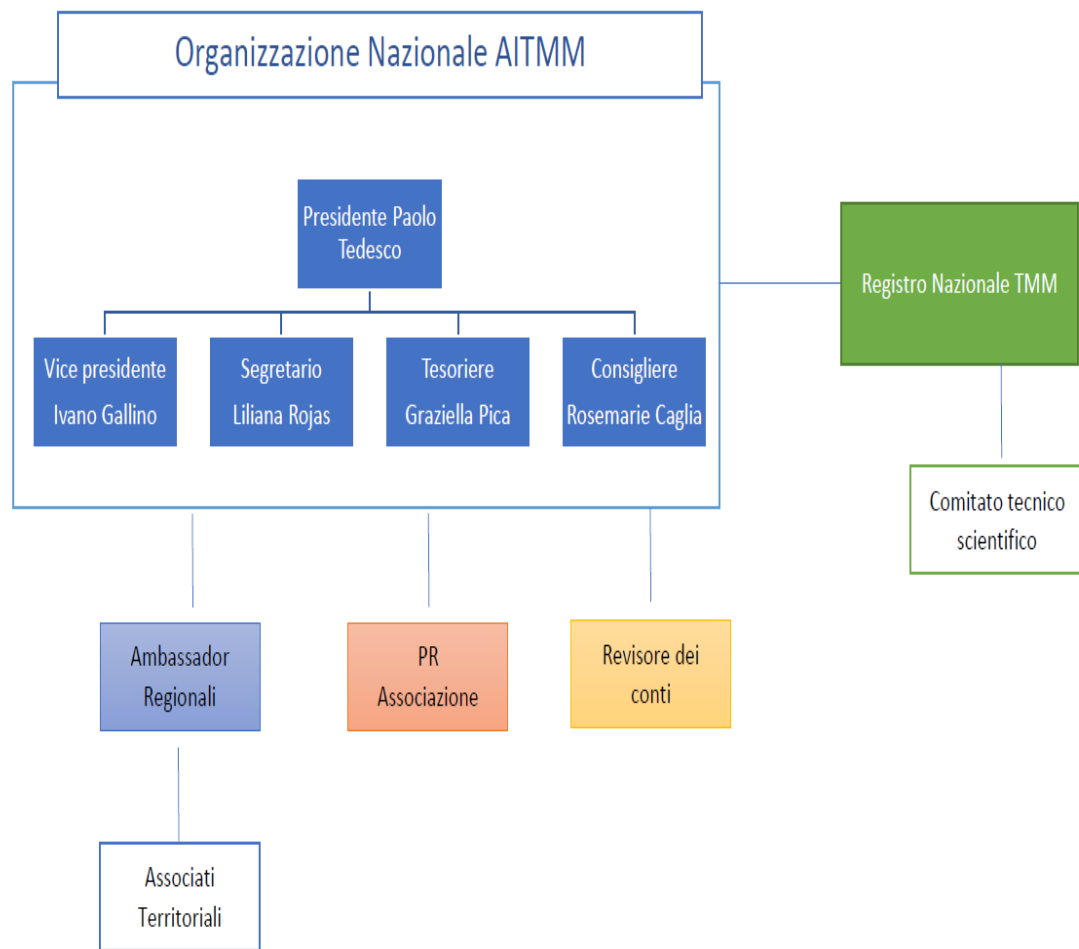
Organizzazione Nazionale AITMM

Presidente Paolo Tedesco

Vice presidente
Ivano Gallino

Segretario
Liliana Rojas

Tesoriere
Graziella Pica

Consigliere
Rosemarie Caglia

Registro Nazionale TMM

Comitato tecnico scientifico

Ambassador Regionali

PR Associazione

Revisore dei conti

Associati Territoriali